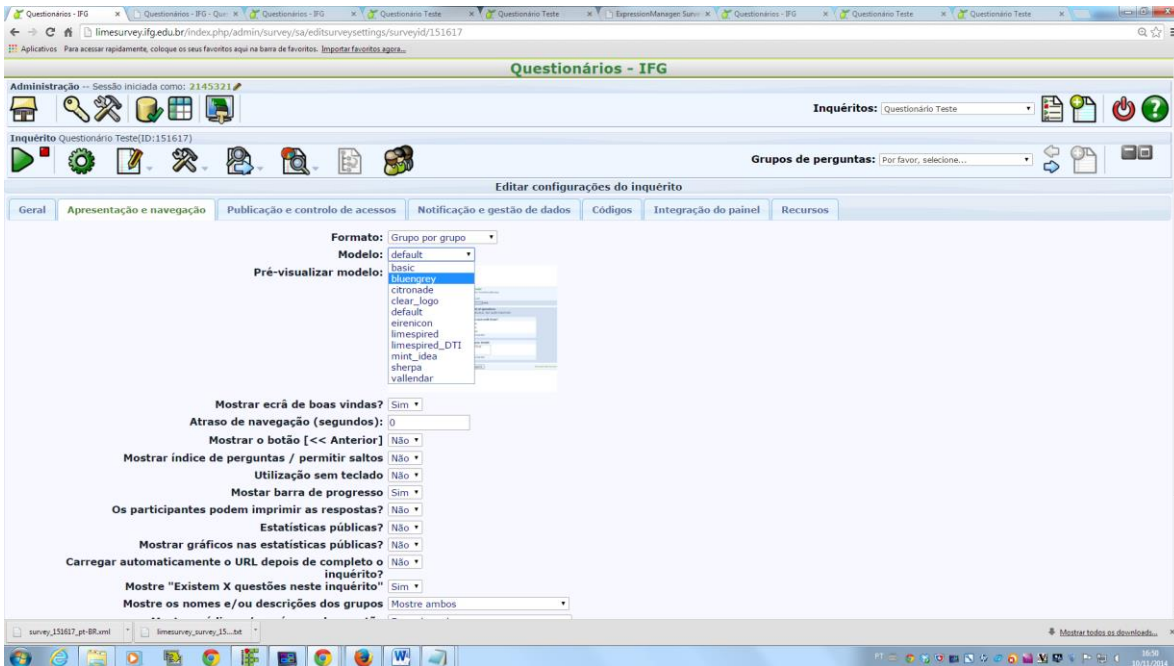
Questionários - IFG | Questionários - IFG - Que | Questionários - IFG | Questionário Teste | Questionário Teste | ExpressionManager Surve | Questionários - IFG | Questionário Teste | Questionário Teste

limesurvey.ifg.edu.br/index.php/admin/survey/sa/editsurveysettings/surveyid/151617

Aplicativos Para acessar rapidamente, coloque os seus favoritos aqui na barra de favoritos. Importar favoritos agora...

Questionários - IFG

Administração -- Sessão iniciada como: 2145321

Inquéritos: Questionário Teste

Inquérito Questionário Teste(ID:151617)

Grupos de perguntas: Por favor, selecione...

Editar configurações do inquérito

Geral | Apresentação e navegação | Publicação e controlo de acessos | Notificação e gestão de dados | Códigos | Integração do painel | Recursos

Formato: Grupo por grupo
Modelo: default
Pré-visualizar modelo:
basic
bluengrey
citronade
clear_logo
default
eirenicon
limespired
limespired_DTI
mint_idea
sherpa
vallendar

Mostrar ecrã de boas vindas? Sim
Atraso de navegação (segundos): 0
Mostrar o botão [<< Anterior] Não
Mostrar índice de perguntas / permitir saltos Não
Utilização sem teclado Não
Mostar barra de progresso Sim
Os participantes podem imprimir as respostas? Não
Estatísticas públicas? Não
Mostrar gráficos nas estatísticas públicas? Não
Carregar automaticamente o URL depois de completo o inquérito? Não
Mostre "Existem X questões neste inquérito" Sim
Mostre os nomes e/ou descrições dos grupos Mostre ambos

survey_151617_pt-BR.xml | limesurvey_survey_15....txt
Mostrar todos os downloads...
16:50
10/11/2014